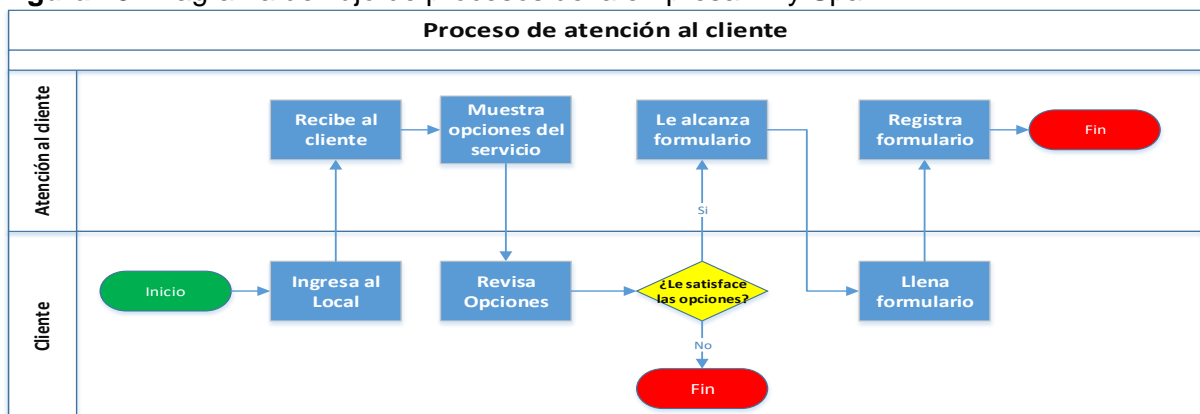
Proceso de atención al cliente

Atención al cliente

Cliente

Recibe al cliente

Muestra opciones del servicio

Le alcanza formulario

Registra formulario

Fin

Si

Inicio

Ingresa al Local

Revisa Opciones

¿Le satisface las opciones?

Llena formulario

No

Fin